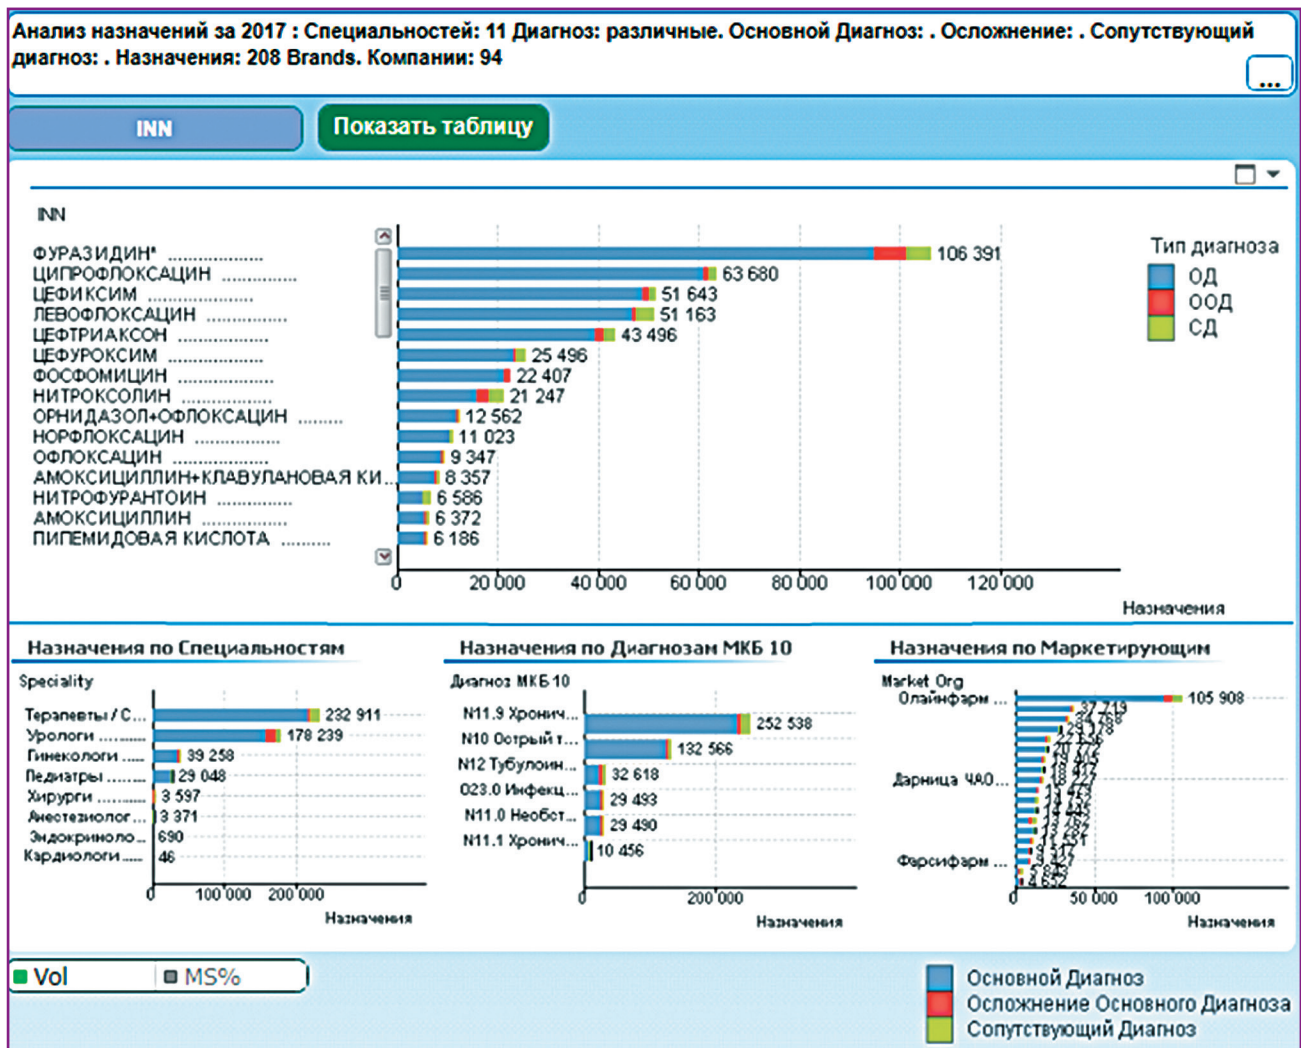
Анализ назначений за 2017 : Специальностей: 11 Диагноз: различные. Основной Диагноз: . Осложнение: . Сопутствующий диагноз: . Назначения: 208 Brands. Компании: 94

...

INN

Показать таблицу

INN

ФУРАЗИДИН* 106 391
ЦИПРОФЛОКСАЦИН 63 680
ЦЕФИКСИМ 51 643
ЛЕВОФЛОКСАЦИН 51 163
ЦЕФТРИАКСОН 43 496
ЦЕФУРОКСИМ 25 496
ФОСФОМИЦИН 22 407
НИТРОКСОЛИН 21 247
ОРНИДАЗОЛ+ОФЛОКСАЦИН 12 562
НОРФЛОКСАЦИН 11 023
ОФЛОКСАЦИН 9 347
АМОКСИЦИЛЛИН+КЛАВУЛАНОВАЯ КИ... 8 357
НИТРОФУРАНТОИН 6 586
АМОКСИЦИЛЛИН 6 372
ПИПЕМИДОВАЯ КИСЛОТА 6 186

0 20 000 40 000 60 000 80 000 100 000 120 000
Назначения

Тип диагноза
ОД
ООД
СД

Назначения по Специальностям
Speciality
Терапевты / С... 232 911
Урологи 178 239
Гинекологи 39 258
Педиатры 29 048
Хирурги 3 597
Анестезиолог... 3 371
Эндокринологи... 690
Кардиологи 46
0 100 000 200 000
Назначения

Назначения по Диагнозам МКБ 10
Диагноз МКБ 10
N11.9 Хронич... 252 538
N10 Острый т... 132 566
N12 Тубулоин... 32 618
O23.0 Инфекц... 29 493
N11.0 Необст... 29 490
N11.1 Хронич... 10 456
0 200 000
Назначения

Назначения по Маркетирующим
Market Org
Олайнфарм ... 105 908
Дарница ЧАО...
Фарсифарм ...
37 219
0 50 000 100 000
Назначения

Vol
MS%

Основной Диагноз
Осложнение Основного Диагноза
Сопутствующий Диагноз